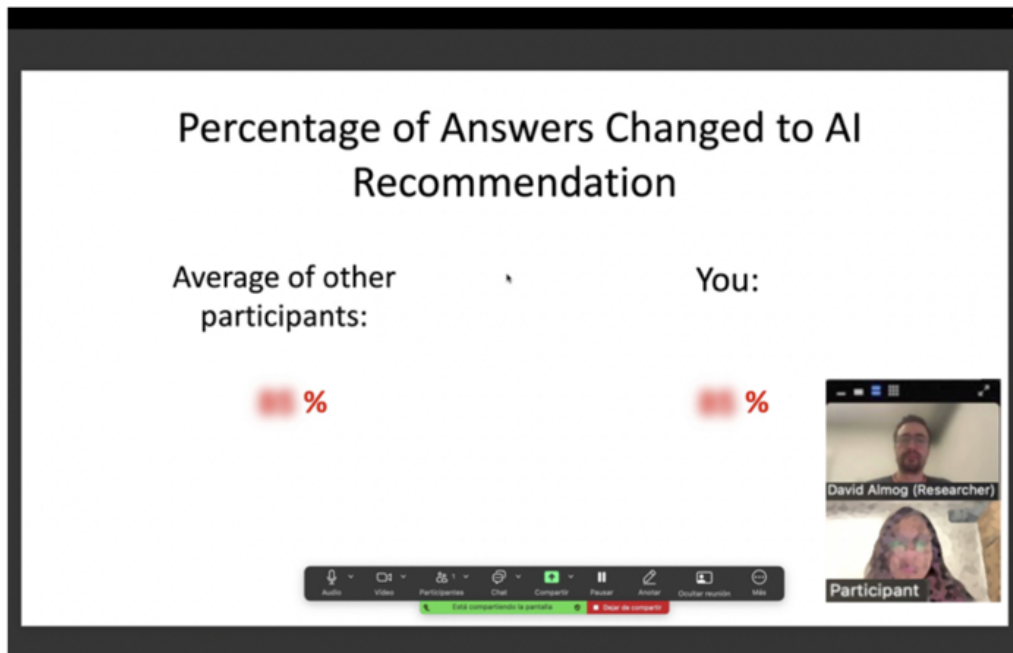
Percentage of Answers Changed to AI Recommendation

Average of other participants:

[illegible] %

You:

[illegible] %

David Almog (Researcher)

Participant

Audio Video Participantes 1 Chat Compartir Pausar Anotar Ocultar reunión Más

Está compartiendo la pantalla

Dejar de compartir